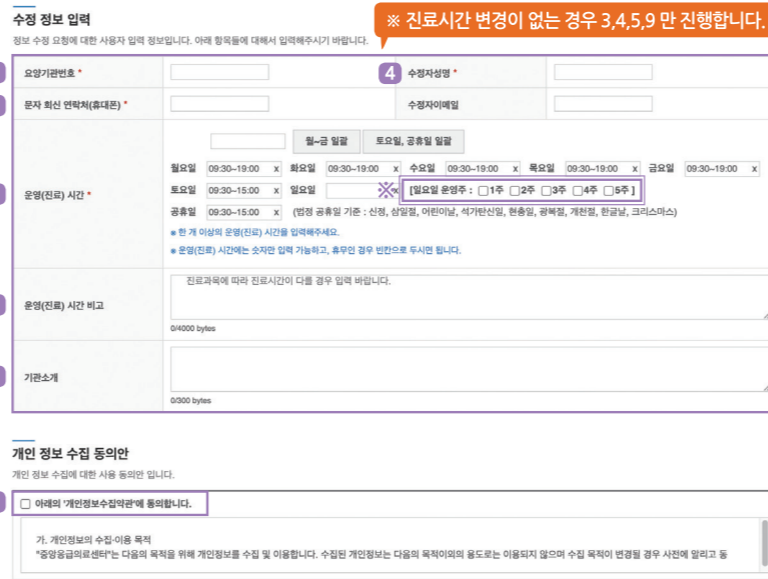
수정 정보 입력

※ 진료시간 변경이 없는 경우 3,4,5,9 만 진행합니다.

정보 수정 요청에 대한 사용자 입력 정보입니다. 아래 항목들에 대해서 입력해주시기 바랍니다.

| 요양기관번호 * | | 4 수정자성명 * | |
|---|---|---|---|
| 문자 회신 연락처(휴대폰) * | | 수정자이메일 | |

운영(진료) 시간 *

월~금 일괄 | 토요일, 공휴일 일괄

월요일 09:30~19:00 x 화요일 09:30~19:00 x 수요일 09:30~19:00 x 목요일 09:30~19:00 x 금요일 09:30~19:00 x

토요일 09:30~15:00 x 일요일 ※ [일요일 운영주 : □1주 □2주 □3주 □4주 □5주 ]

공휴일 09:30~15:00 x (법정 공휴일 기준 : 신정, 삼일절, 어린이날, 석가탄신일, 현충일, 광복절, 개천절, 한글날, 크리스마스)

● 한 개 이상의 운영(진료) 시간을 입력해주세요.

● 운영(진료) 시간에는 숫자만 입력 가능하고, 휴무인 경우 빈칸으로 두시면 됩니다.

운영(진료) 시간 비고

진료과목에 따라 진료시간이 다를 경우 입력 바랍니다.

0/4000 bytes

기관소개

0/300 bytes

개인 정보 수집 동의안

개인 정보 수집에 대한 사용 동의안 입니다.

□ 아래의 '개인정보수집약관'에 동의합니다.

가. 개인정보의 수집·이용 목적

"중앙응급의료센터"는 다음의 목적을 위해 개인정보를 수집 및 이용합니다. 수집된 개인정보는 다음의 목적이외의 용도로는 이용되지 않으며 수집 목적이 변경될 경우 사전에 알리고 동